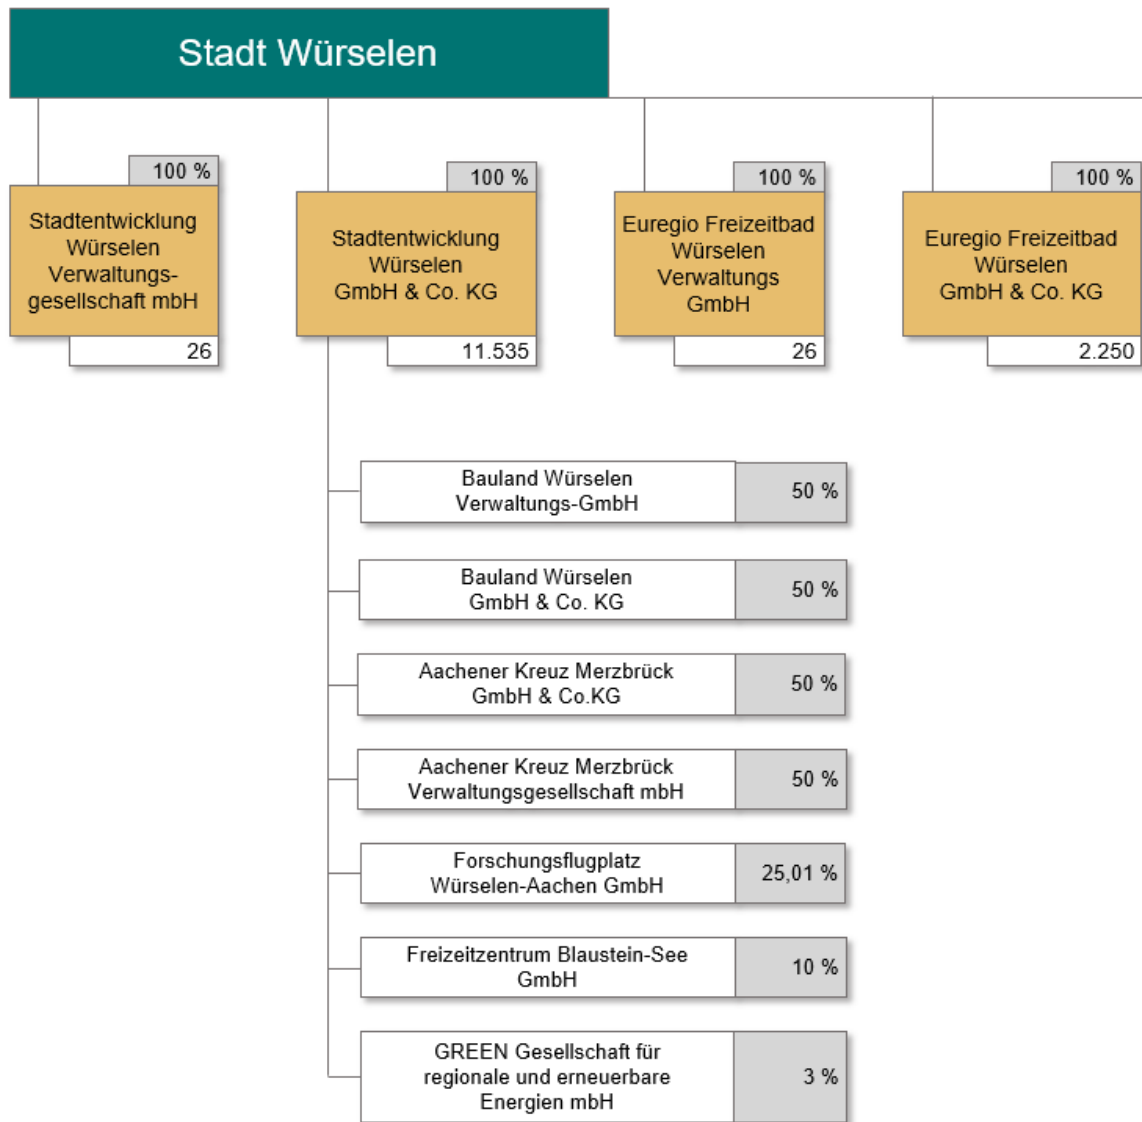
Stadt Würselen

100 %
Stadtentwicklung Würselen Verwaltungsgesellschaft mbH
26

100 %
Stadtentwicklung Würselen GmbH & Co. KG
11.535

100 %
Euregio Freizeitbad Würselen Verwaltungs GmbH
26

100 %
Euregio Freizeitbad Würselen GmbH & Co. KG
2.250

Bauland Würselen Verwaltungs-GmbH
50 %

Bauland Würselen GmbH & Co. KG
50 %

Aachener Kreuz Merzbrück GmbH & Co.KG
50 %

Aachener Kreuz Merzbrück Verwaltungsgesellschaft mbH
50 %

Forschungsflugplatz Würselen-Aachen GmbH
25,01 %

Freizeitzentrum Blaustein-See GmbH
10 %

GREEN Gesellschaft für regionale und erneuerbare Energien mbH
3 %